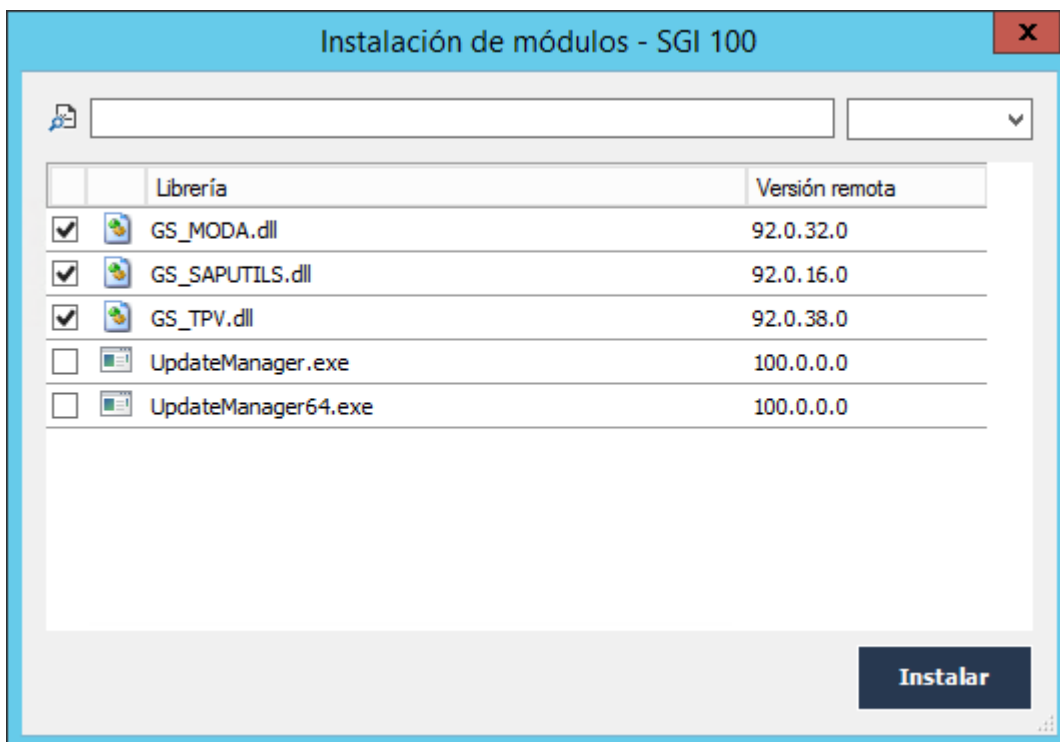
Instalación de módulos - SGI 100

x

| | | Librería | Versión remota |
|---|---|---|---|
| ✔ | | GS_MODA.dll | 92.0.32.0 |
| ✔ | | GS_SAPUTILS.dll | 92.0.16.0 |
| ✔ | | GS_TPV.dll | 92.0.38.0 |
| | | UpdateManager.exe | 100.0.0.0 |
| | | UpdateManager64.exe | 100.0.0.0 |

Instalar